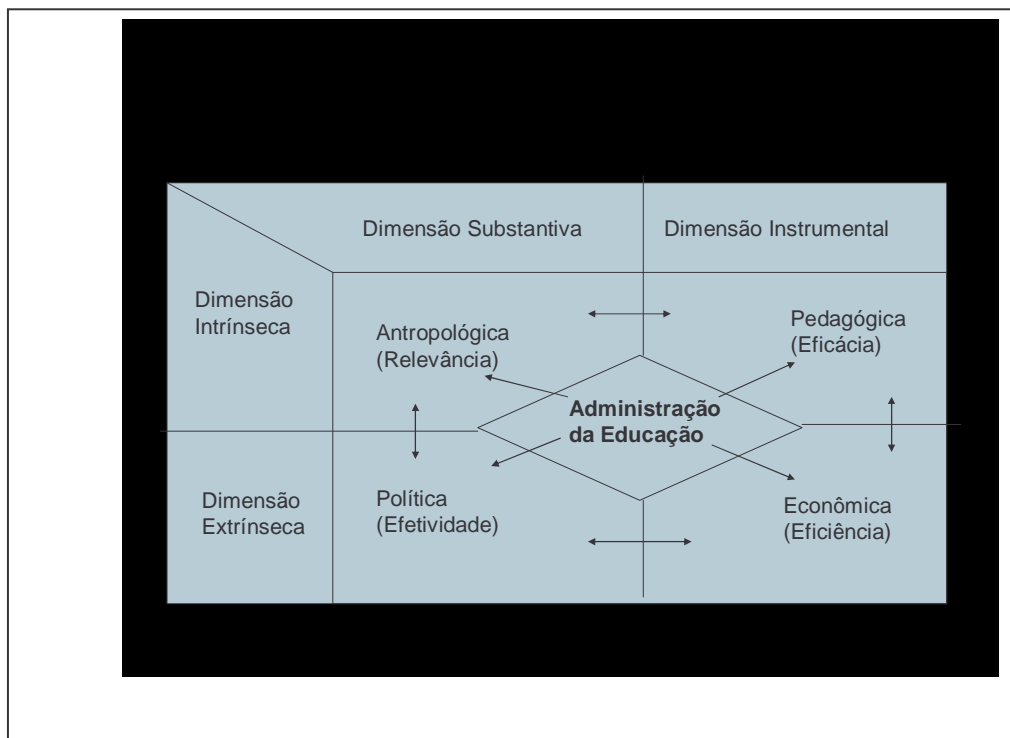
Dimensão Substantiva

Dimensão Instrumental

Dimensão Intrínseca

Antropológica (Relevância)

Pedagógica (Eficácia)

Administração da Educação

Dimensão Extrínseca

Política (Efetividade)

Econômica (Eficiência)